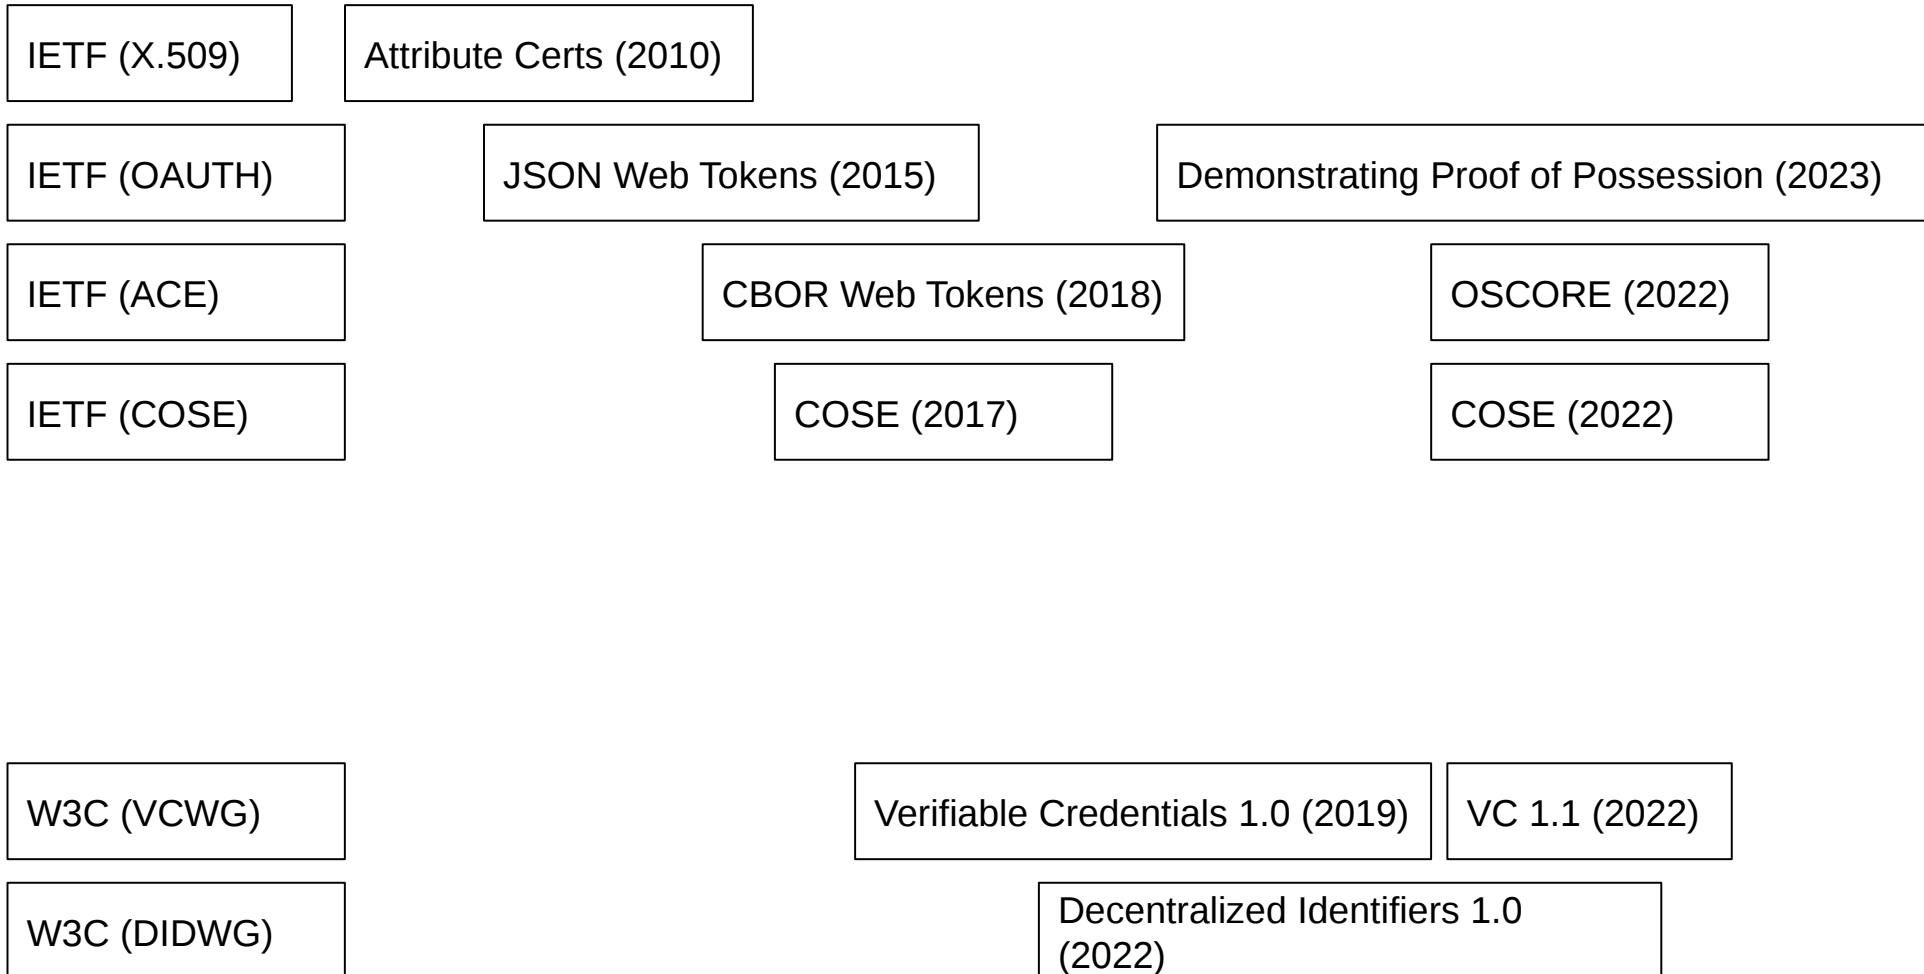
IETF (X.509)

Attribute Certs (2010)

IETF (OAUTH)

JSON Web Tokens (2015)

Demonstrating Proof of Possession (2023)

IETF (ACE)

CBOR Web Tokens (2018)

OSCORE (2022)

IETF (COSE)

COSE (2017)

COSE (2022)

W3C (VCWG)

Verifiable Credentials 1.0 (2019)

VC 1.1 (2022)

W3C (DIDWG)

Decentralized Identifiers 1.0 (2022)